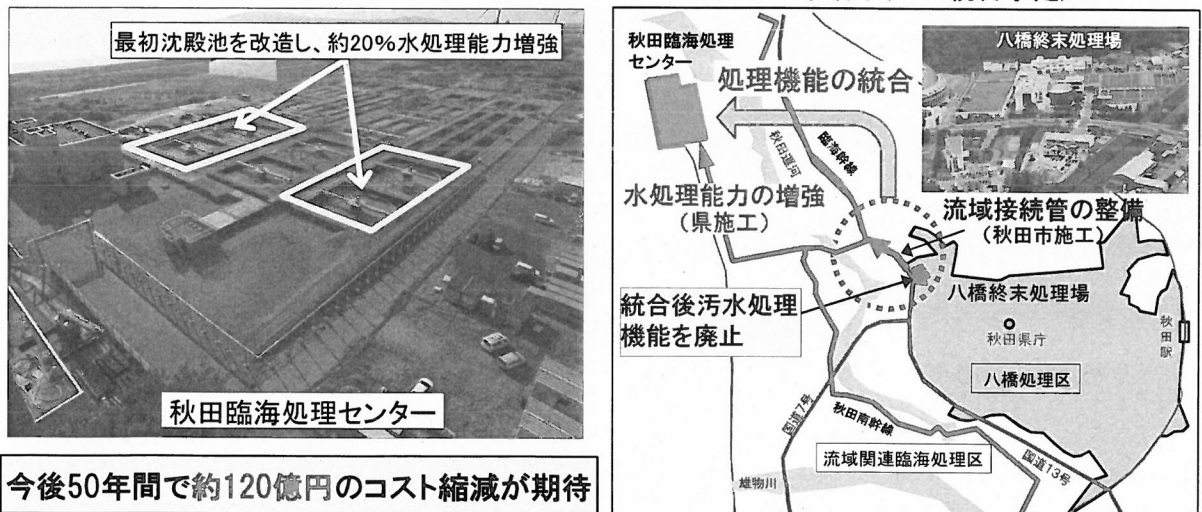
最初沈殿池を改造し、約20%水処理能力増強

秋田臨海処理センター

今後50年間で約120億円のコスト縮減が期待

秋田臨海処理センター

処理機能の統合

八橋終末処理場

秋田運河

臨海幹線

水処理能力の増強
（県施工）

流域接続管の整備
（秋田市施工）

統合後汚水処理機能を廃止

八橋終末処理場

秋田県庁

秋田駅

八橋処理区

秋田南幹線

国道7号

流域関連臨海処理区

国道13号

雄物川